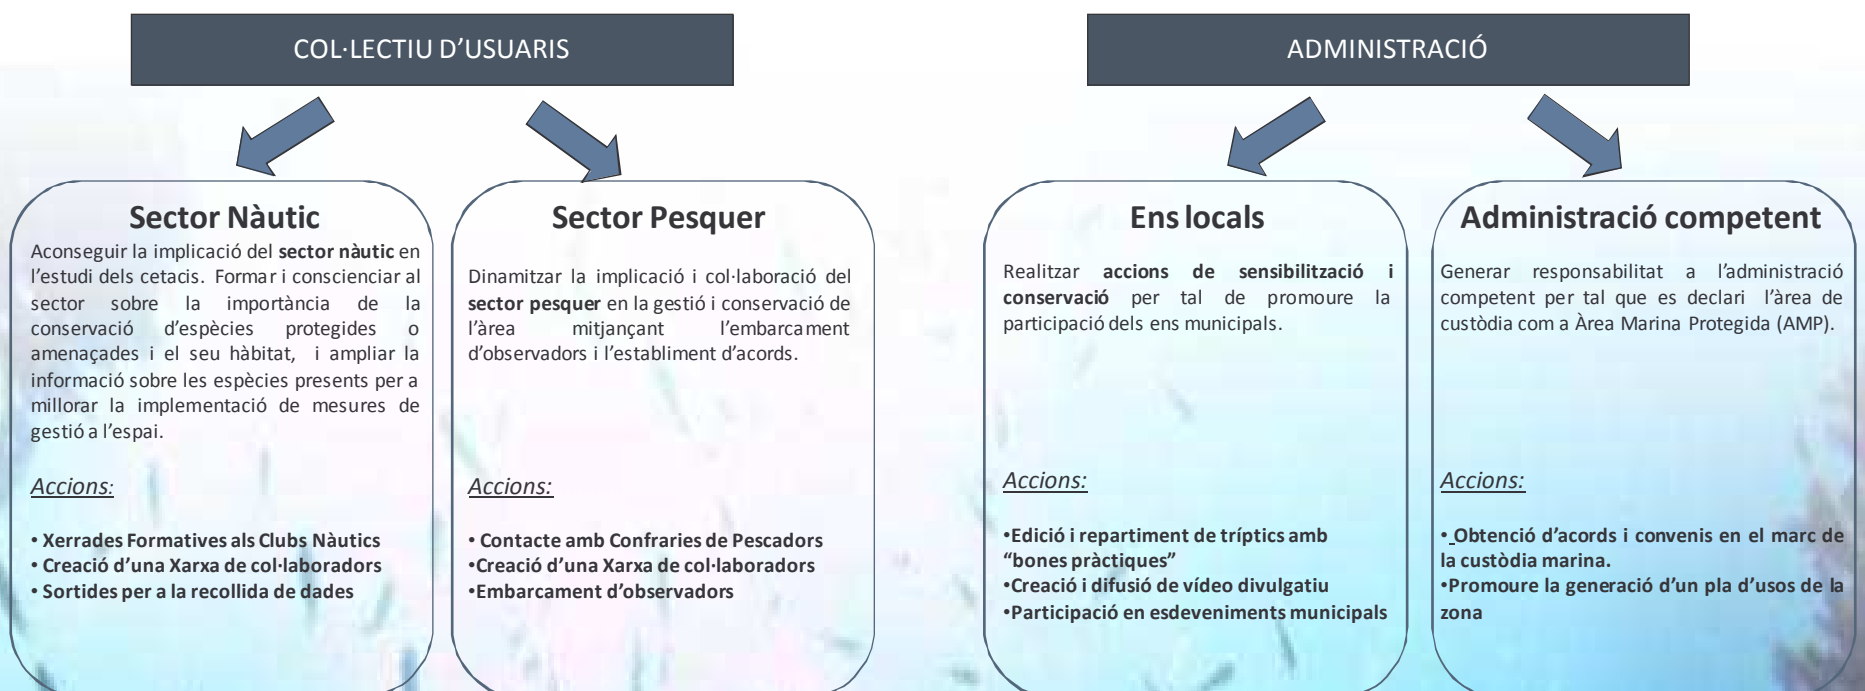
COL·LECTIU D'USUARIS

ADMINISTRACIÓ

Sector Nàutic

Aconseguir la implicació del **sector nàutic** en l'estudi dels cetacis. Formar i conscienciar al sector sobre la importància de la conservació d'espècies protegides o amenaçades i el seu hàbitat, i ampliar la informació sobre les espècies presents per a millorar la implementació de mesures de gestió a l'espai.

Accions:

• Xerrades Formatives als Clubs Nàutics
• Creació d'una Xarxa de col·laboradors
• Sortides per a la recollida de dades

Sector Pesquer

Dinamitzar la implicació i col·laboració del **sector pesquer** en la gestió i conservació de l'àrea mitjançant l'embarcament d'observadors i l'establiment d'acords.

Accions:

• Contacte amb Confraries de Pescadors
•Creació d'una Xarxa de col·laboradors
•Embarcament d'observadors

Ens locals

Realitzar **accions de sensibilització i conservació** per tal de promoure la participació dels ens municipals.

Accions:

•Edició i repartiment de tríptics amb "bones pràctiques"
•Creació i difusió de vídeo divulgatiu
•Participació en esdeveniments municipals

Administració competent

Generar responsabilitat a l'administració competent per tal que es declari l'àrea de custòdia com a Àrea Marina Protegida (AMP).

Accions:

• Obtenció d'acords i convenis en el marc de la custòdia marina.
•Promoure la generació d'un pla d'usos de la zona